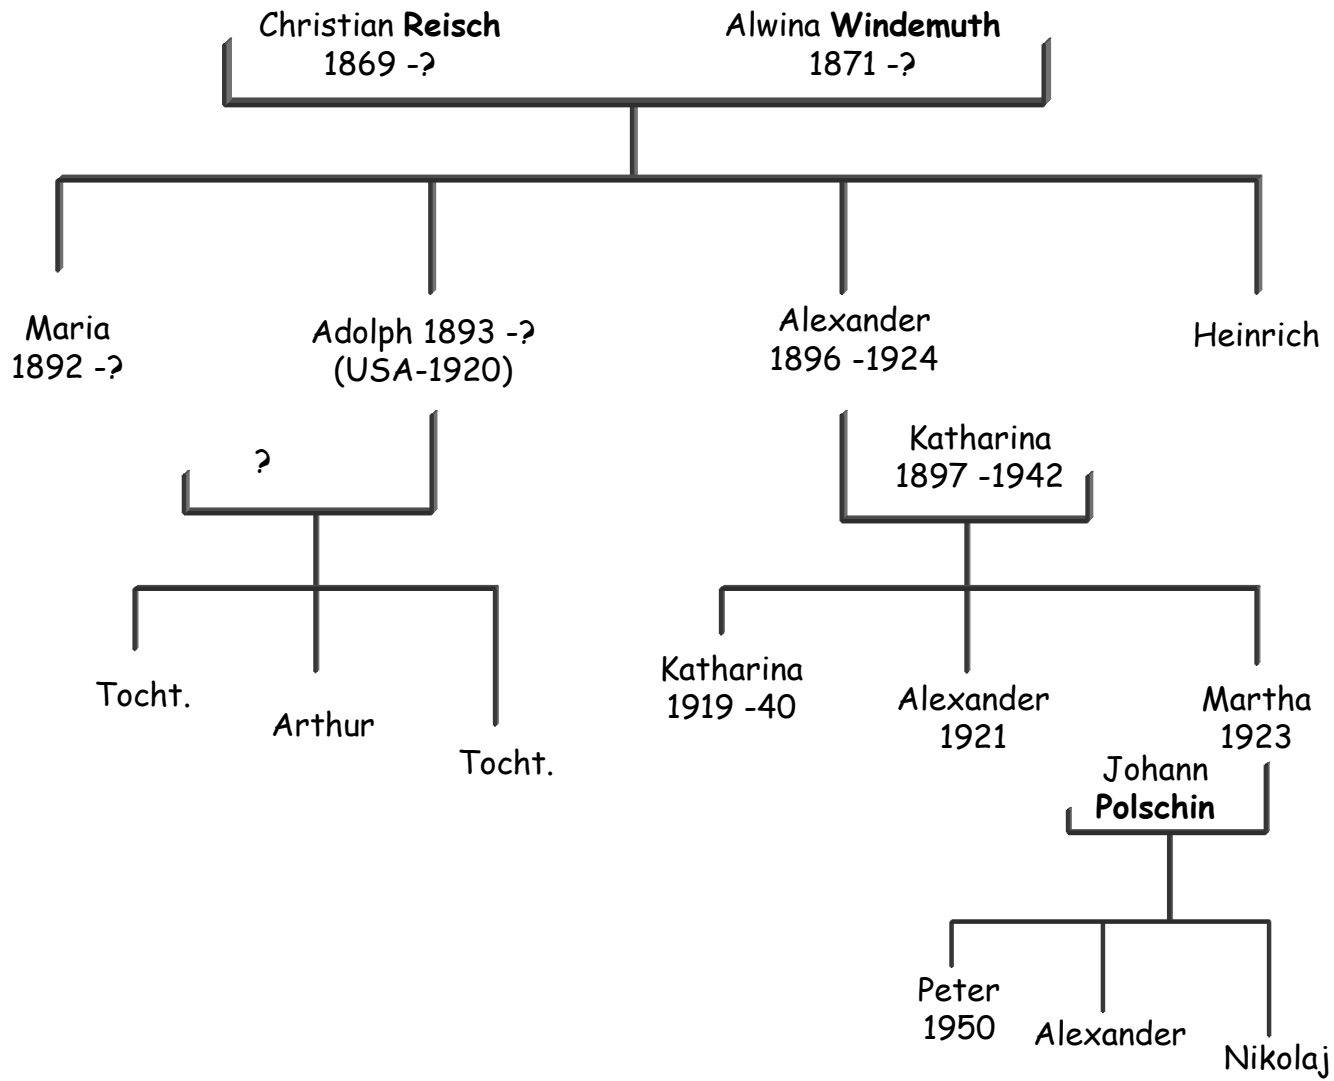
Christian **Reisch**
1869 -?

Alwina **Windemuth**
1871 -?

Maria
1892 -?

Adolph 1893 -?
(USA-1920)

Alexander
1896 -1924

Heinrich

?

Katharina
1897 -1942

Tocht.

Arthur

Tocht.

Katharina
1919 -40

Alexander
1921

Martha
1923

Johann
**Polschin**

Peter
1950

Alexander

Nikolaj